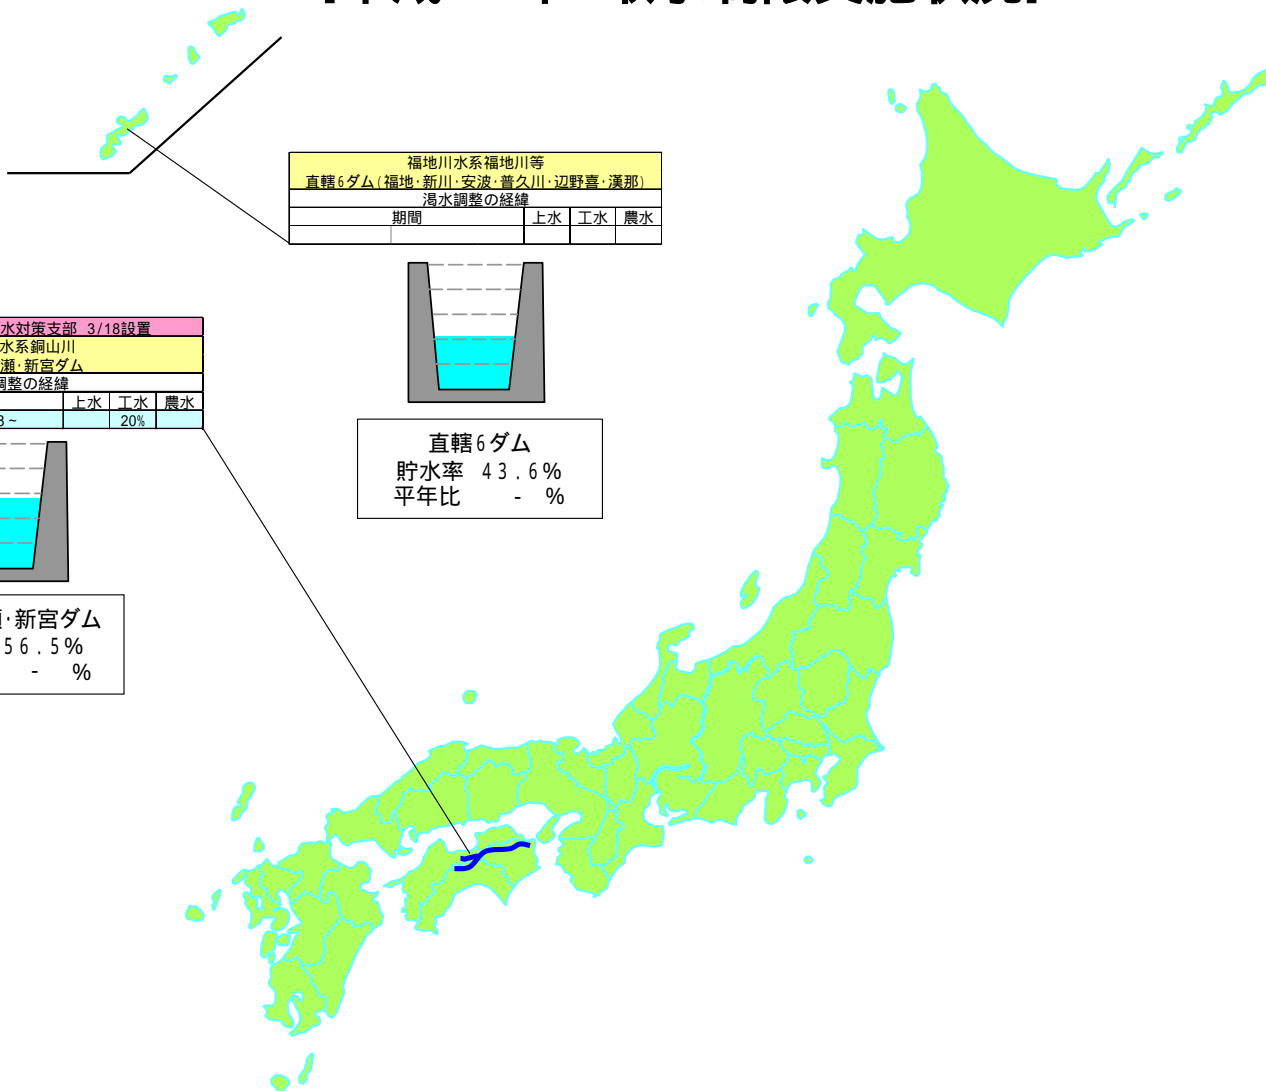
福地川水系福地川等
直轄6ダム（福地･新川･安波･普久川･辺野喜･漢那）
渇水調整の経緯

| 期間 | 上水 | 工水 | 農水 |
|---|---|---|---|
| | | | |

直轄6ダム
貯水率　43.6%
平年比　　-　%

水対策支部　3/18設置
水系銅山川
瀬･新宮ダム
調整の経緯

| | 上水 | 工水 | 農水 |
|---|---|---|---|
| 3～ | | 20% | |

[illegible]･新宮ダム
56.5%
-　%